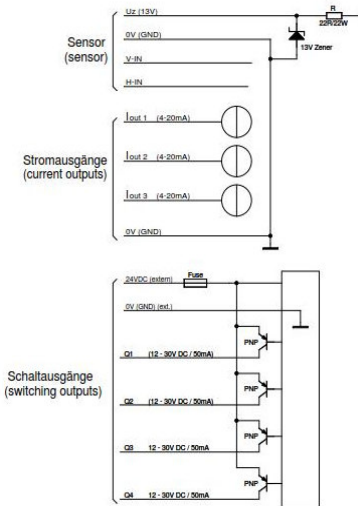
Uz (13V)

R
22R/22W

0V (GND)

Sensor
(sensor)

V-IN

13V Zener

H-IN

Iout 1 (4-20mA)

Iout 2 (4-20mA)

Stromausgänge
(current outputs)

Iout 3 (4-20mA)

0V (GND)

24VDC (extern)

Fuse

0V (GND) (ext.)

PNP

Q1 (12 - 30V DC / 50mA)

PNP

Schaltausgänge
(switching outputs)

Q2 (12 - 30V DC / 50mA)

PNP

Q3 12 - 30V DC / 50mA

PNP

Q4 12 - 30V DC / 50mA